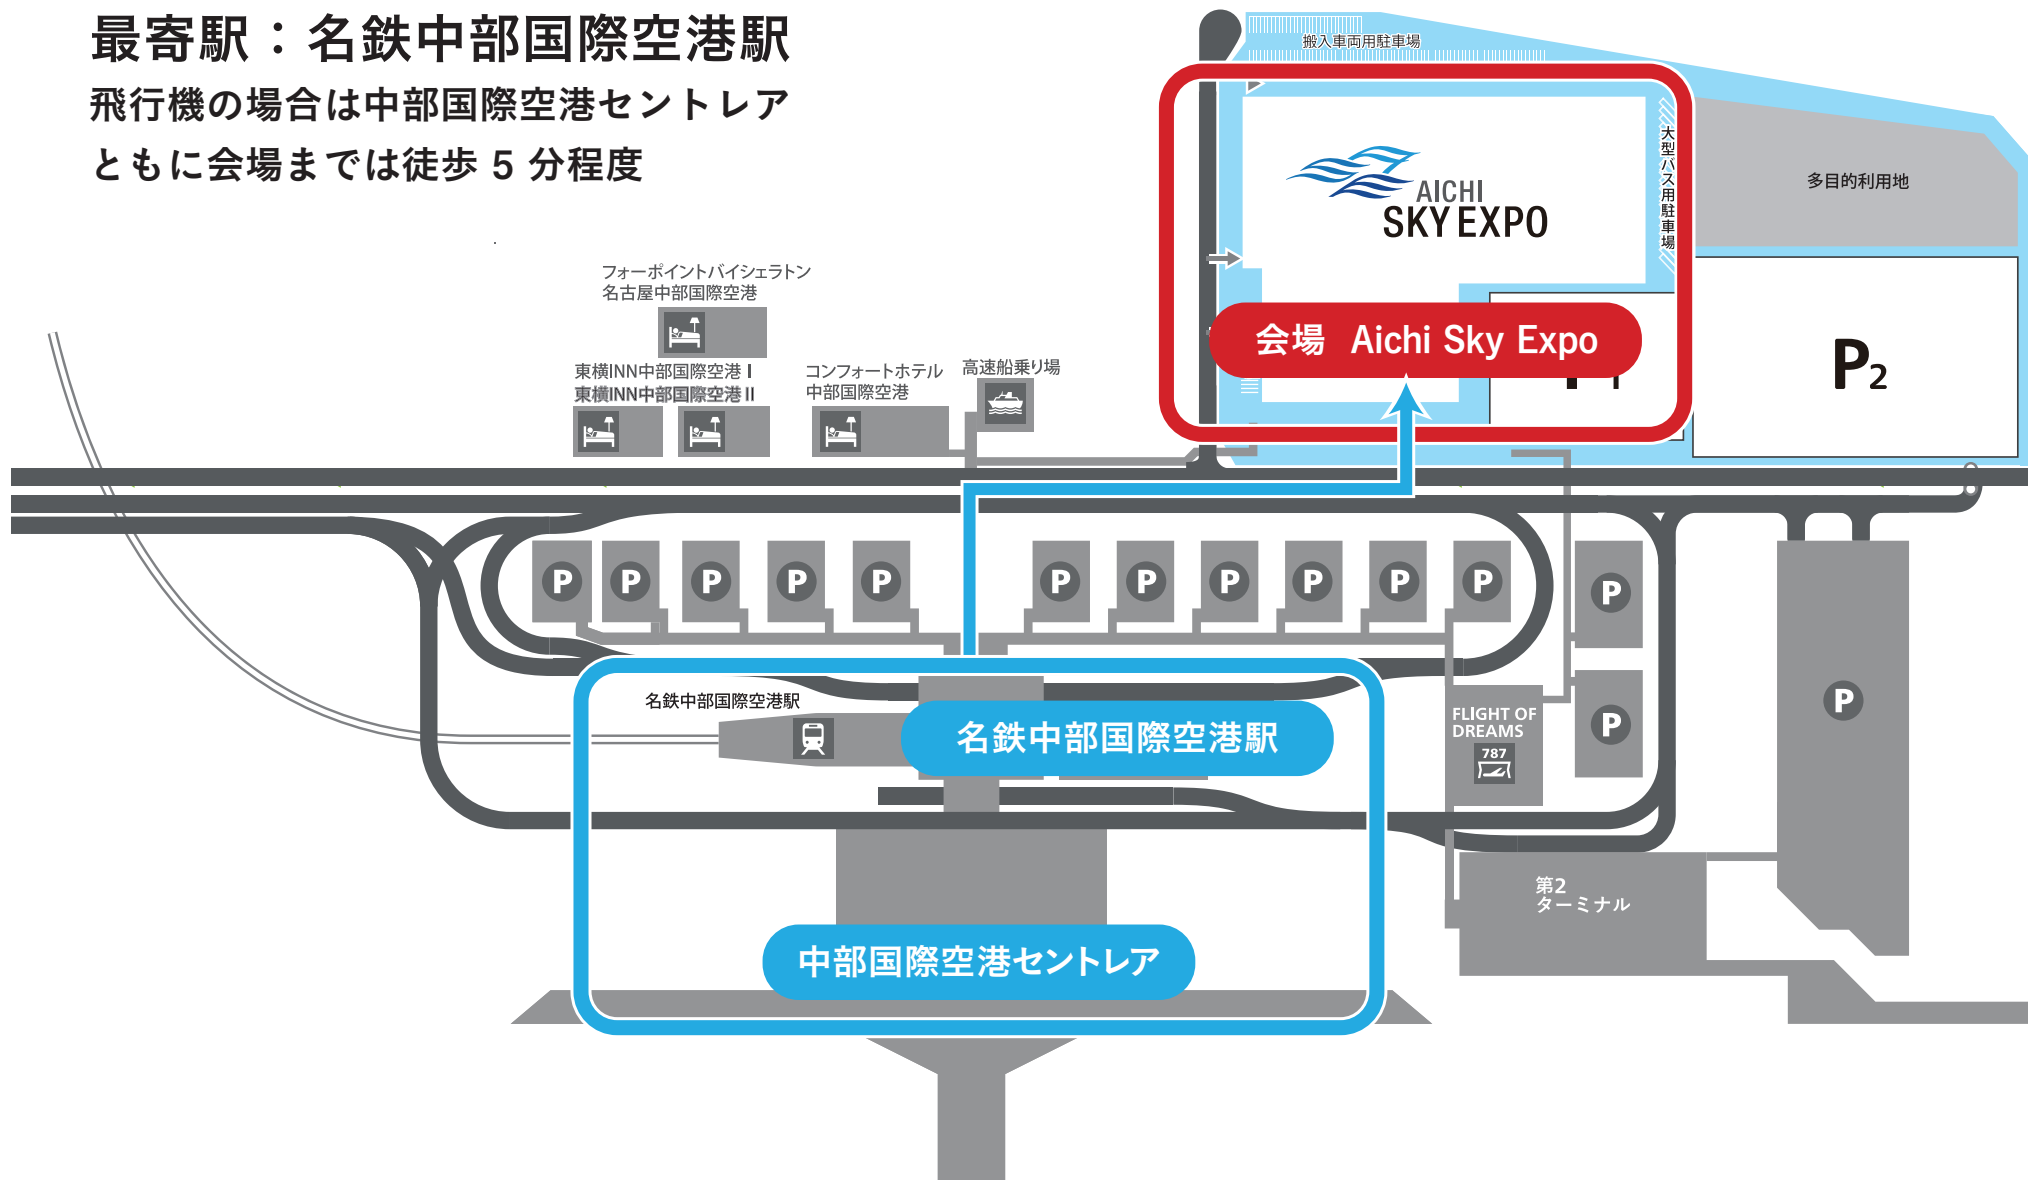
最寄駅：名鉄中部国際空港駅

飛行機の場合は中部国際空港セントレア

ともに会場までは徒歩 5 分程度

搬入車両用駐車場

AICHI SKY EXPO

大型バス用駐車場

多目的利用地

会場 Aichi Sky Expo

P1

$P_2$

フォーポイントバイシェラトン名古屋中部国際空港

東横INN中部国際空港 I
東横INN中部国際空港 II

コンフォートホテル中部国際空港

高速船乗り場

P P P P P P P P P P P P P P

名鉄中部国際空港駅

名鉄中部国際空港駅

FLIGHT OF DREAMS 787

第2 ターミナル

中部国際空港セントレア